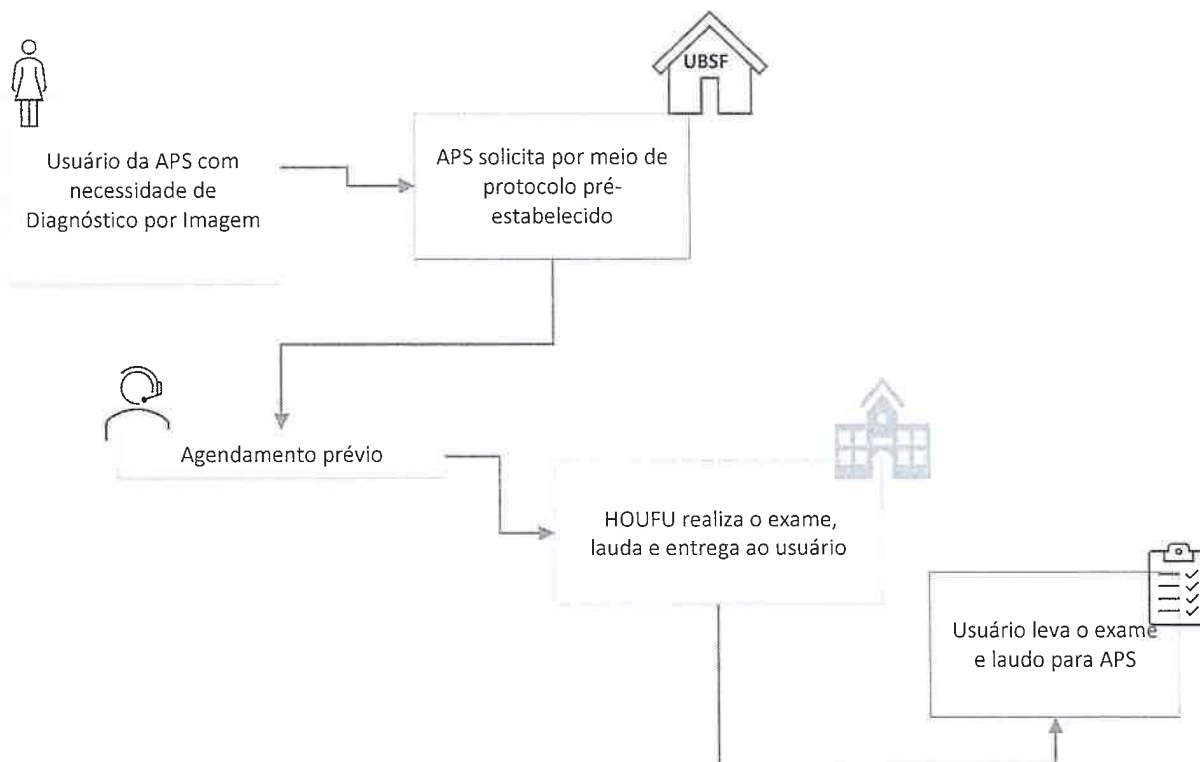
UBSF

Usuário da APS com necessidade de Diagnóstico por Imagem

APS solicita por meio de protocolo pré-estabelecido

Agendamento prévio

HOUFU realiza o exame, lauda e entrega ao usuário

Usuário leva o exame e laudo para APS